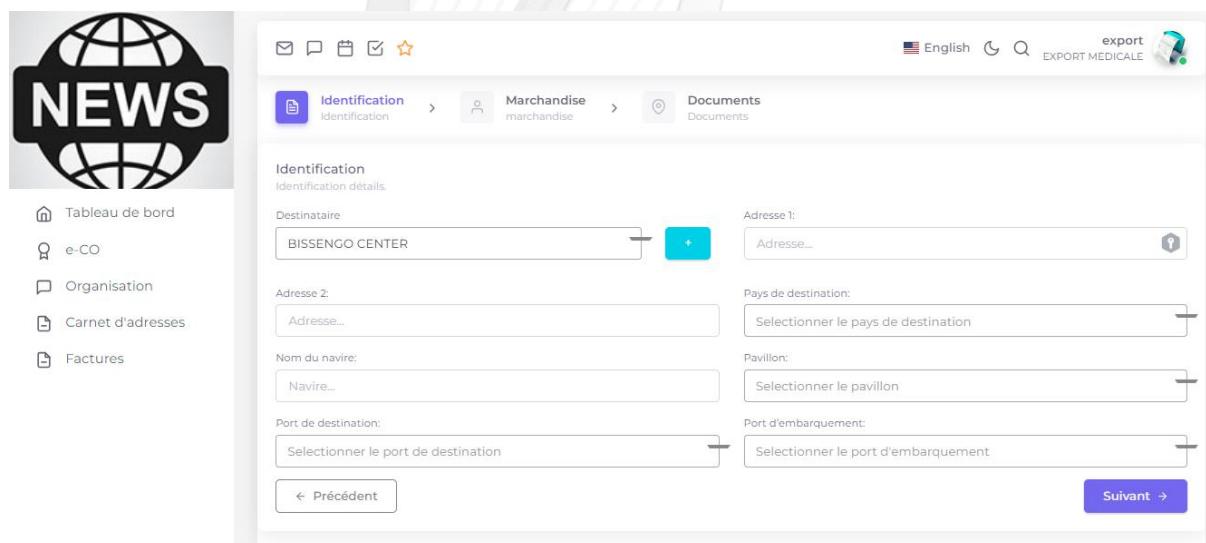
NEWS

Tableau de bord
e-CO
Organisation
Carnet d'adresses
Factures

English
export
EXPORT MEDICALE

Identification
Identification
Marchandise
marchandise
Documents
Documents

Identification
Identification détails.

Destinataire
BISSENGO CENTER
+
Adresse 1:
Adresse...

Adresse 2:
Adresse...
Pays de destination:
Selectionner le pays de destination

Nom du navire:
Navire...
Pavillon:
Selectionner le pavillon

Port de destination:
Selectionner le port de destination
Port d'embarquement:
Selectionner le port d'embarquement

← Précédent
Suivant →